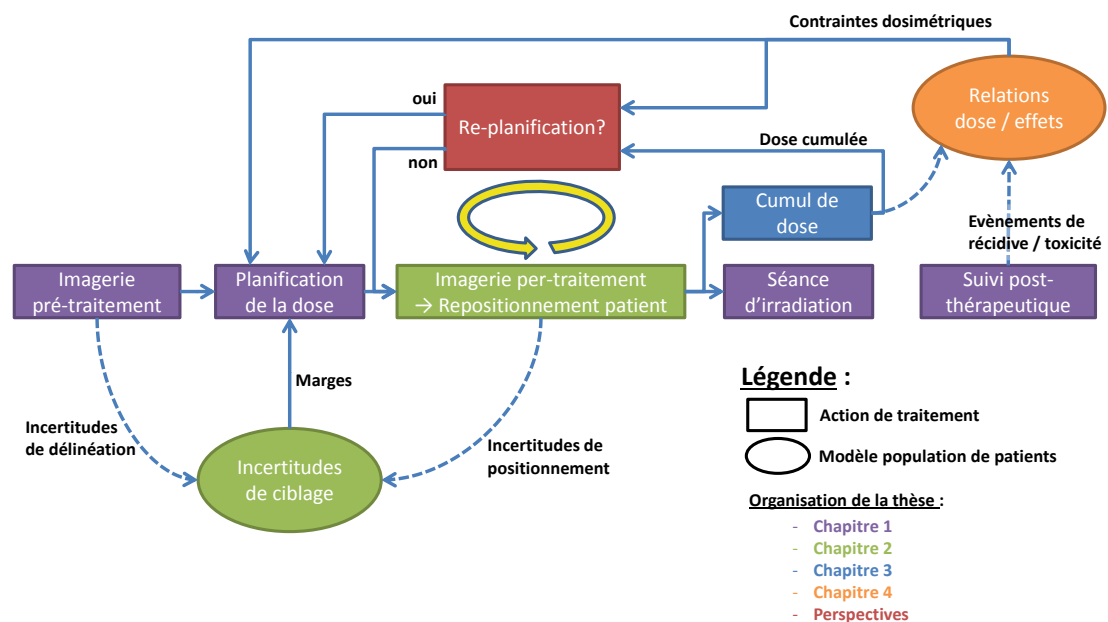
Contraintes dosimétriques

oui

Re-planification?

non

Relations dose / effets

Dose cumulée

Cumul de dose

Evènements de récidive / toxicité

Imagerie pré-traitement

Planification de la dose

Imagerie per-traitement → Repositionnement patient

Séance d'irradiation

Suivi post-thérapeutique

Marges

Incertitudes de délinéation

Incertitudes de ciblage

Incertitudes de positionnement

Légende :

Action de traitement

Modèle population de patients

Organisation de la thèse :

- Chapitre 1
- Chapitre 2
- Chapitre 3
- Chapitre 4
- Perspectives